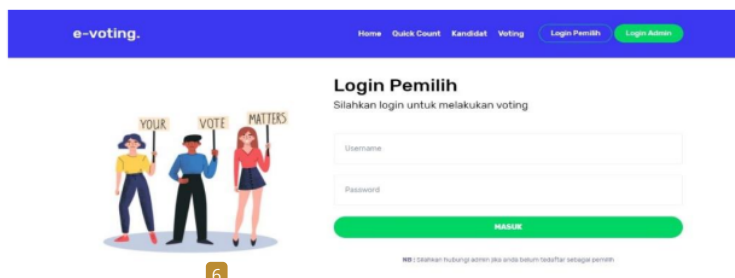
e-voting.

Home Quick Count Kandidat Voting Login Pemilih Login Admin

YOUR VOTE MATTERS

Login Pemilih

Silahkan login untuk melakukan voting

Username

Password

MASUK

NB : Silahkan hubungi admin jika anda belum terdaftar sebagai pemilih

6